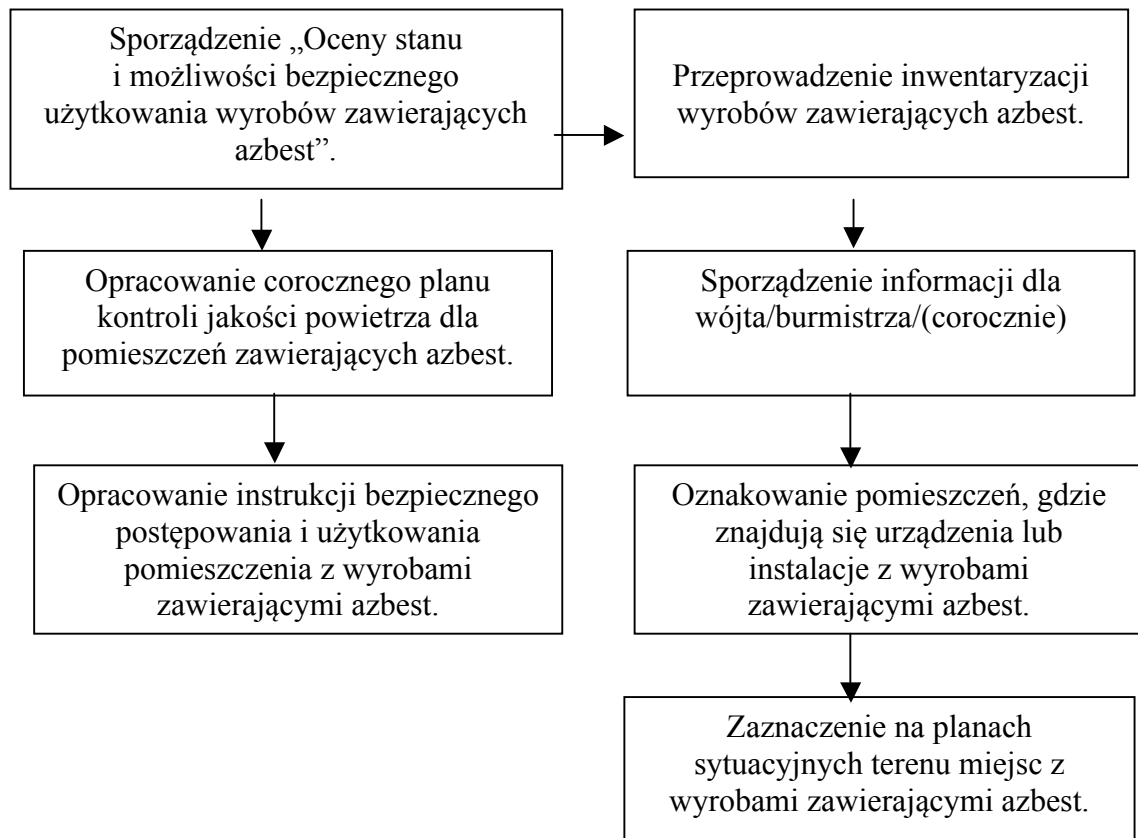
Sporządzenie „Oceny stanu i możliwości bezpiecznego użytkowania wyrobów zawierających azbest”.

Przeprowadzenie inwentaryzacji wyrobów zawierających azbest.

Opracowanie corocznego planu kontroli jakości powietrza dla pomieszczeń zawierających azbest.

Sporządzenie informacji dla wójta/burmistrza/(corocznie)

Opracowanie instrukcji bezpiecznego postępowania i użytkowania pomieszczenia z wyrobami zawierającymi azbest.

Oznakowanie pomieszczeń, gdzie znajdują się urządzenia lub instalacje z wyrobami zawierającymi azbest.

Zaznaczenie na planach sytuacyjnych terenu miejsc z wyrobami zawierającymi azbest.